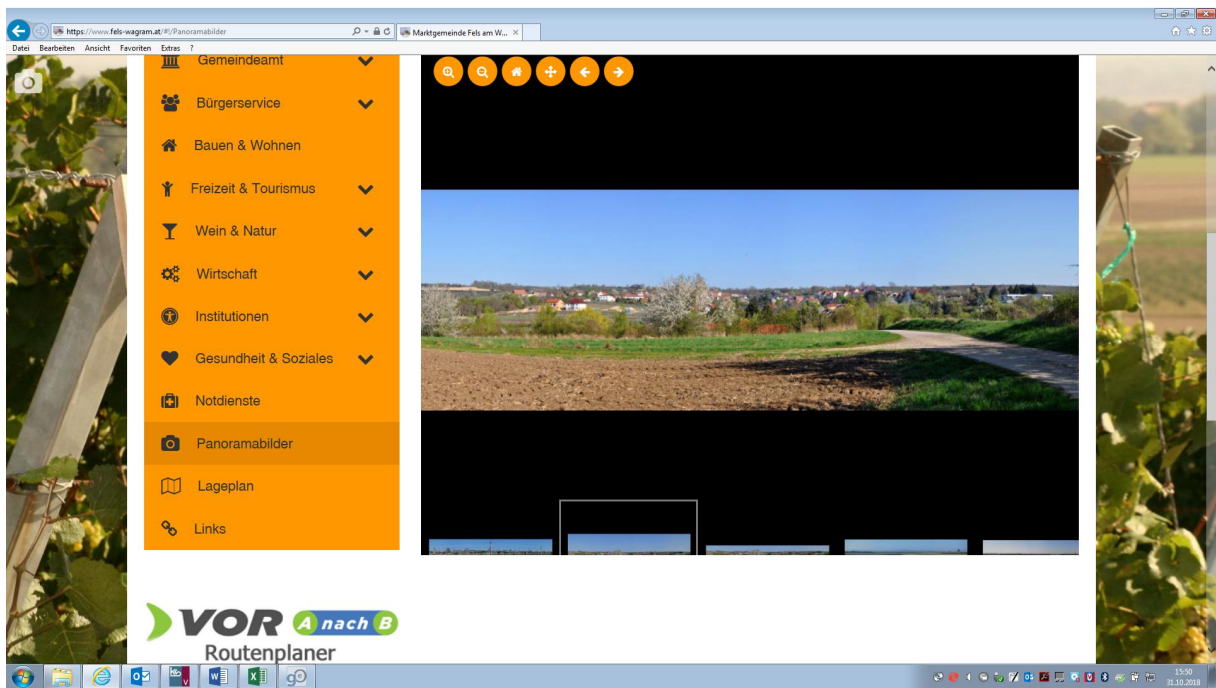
https://www.fels-wagram.at/#!/Panoramabilder

Marktgemeinde Fels am W...

Datei Bearbeiten Ansicht Favoriten Extras ?

Gemeindeamt

Bürgerservice

Bauen & Wohnen

Freizeit & Tourismus

Wein & Natur

Wirtschaft

Institutionen

Gesundheit & Soziales

Notdienste

Panoramabilder

Lageplan

Links

VOR A nach B

Routenplaner

13:50
31.10.2018